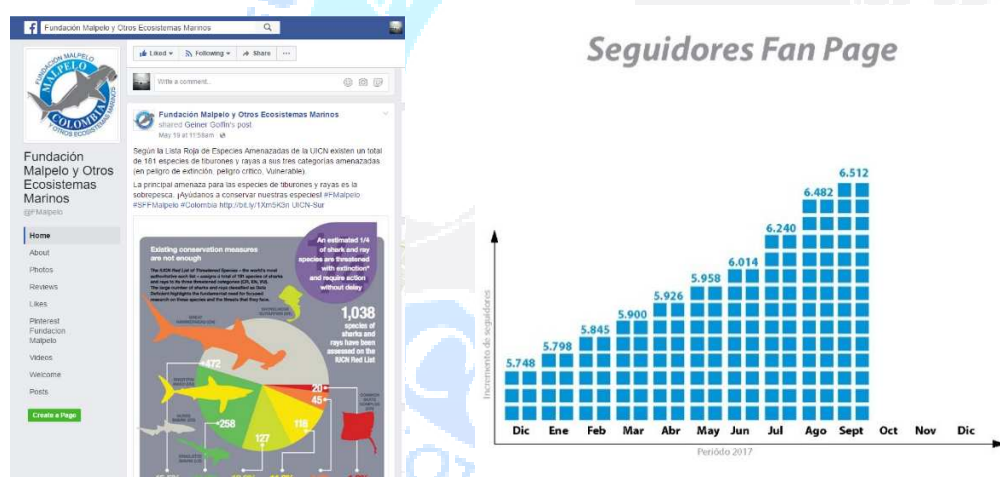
Fundación Malpelo y Otros Ecosistemas Marinos

Liked ▾ Following ▾ Share ···

Write a comment...

FUNDACIÓN MALPELO COLOMBIA Y OTROS ECOSISTEMAS MARINOS

Fundación Malpelo y Otros Ecosistemas Marinos
@FMalpelo

Home
About
Photos
Reviews
Likes
Pinterest Fundacion Malpelo
Videos
Welcome
Posts
Create a Page

Fundación Malpelo y Otros Ecosistemas Marinos shared Geiner Golfin's post.
May 19 at 11:58am

Según la Lista Roja de Especies Amenazadas de la UICN existen un total de 181 especies de tiburones y rayas a sus tres categorías amenazadas (en peligro de extinción, peligro crítico, Vulnerable).

La principal amenaza para las especies de tiburones y rayas es la sobrepesca. ¡Ayúdanos a conservar nuestras especies! #FMalpelo #SFFMalpelo #Colombia http://bit.ly/1Xm5K3n UICN-Sur

Existing conservation measures are not enough

An estimated 1/4 of shark and ray species are threatened with extinction* and require action without delay

1,038 species of sharks and rays have been assessed on the IUCN Red List

472
258
127
116
20
45

Seguidores Fan Page

Incremento de seguidores

| Dic | Ene | Feb | Mar | Abr | May | Jun | Jul | Ago | Sept | Oct | Nov | Dic |
|---|---|---|---|---|---|---|---|---|---|---|---|---|
| 5.748 | 5.798 | 5.845 | 5.900 | 5.926 | 5.958 | 6.014 | 6.240 | 6.482 | 6.512 | | | |

Periódo 2017